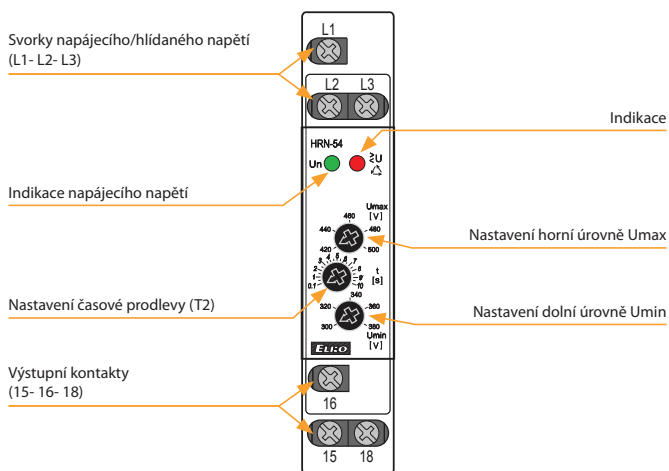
L1

Svorky napájecího/hlídaného napětí (L1- L2- L3)

L2 L3

Indikace

HRN-54

Un

≷U

Indikace napájecího napětí

Umax [V]

460

440

480

420

500

Nastavení horní úrovně Umax

7

8

9

10

t [s]

6

5

4

3

2

1

0.1

Nastavení časové prodlevy (T2)

340

320

360

300

380

Umin [V]

Nastavení dolní úrovně Umin

ELKO

Výstupní kontakty (15- 16- 18)

16

15 18